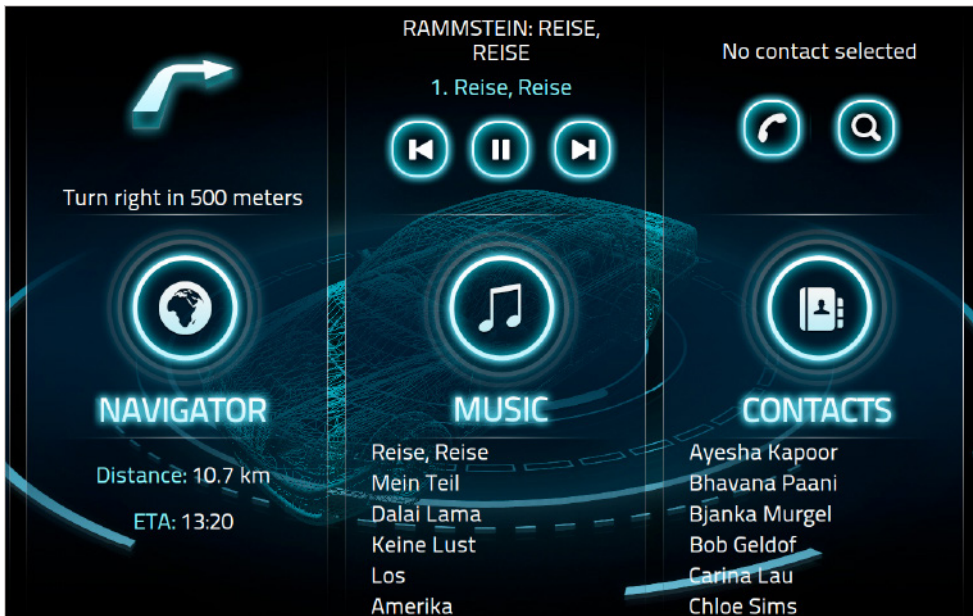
Turn right in 500 meters

NAVIGATOR

Distance: 10.7 km

ETA: 13:20

RAMMSTEIN: REISE, REISE

1. Reise, Reise

MUSIC

Reise, Reise
Mein Teil
Dalai Lama
Keine Lust
Los
Amerika

No contact selected

CONTACTS

Ayesha Kapoor
Bhavana Paani
Bjanka Murgel
Bob Geldof
Carina Lau
Chloe Sims